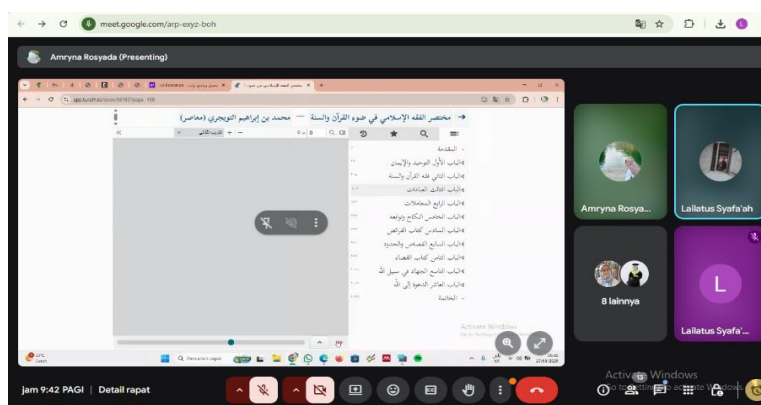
meet.google.com/arp-exyz-boh

Amryna Rosyada (Presenting)

مختصر الفقه الإسلامي في ضوء القرآن والسنة — محمد بن إبراهيم التويجري (معاصر)

المقدمة
الباب الأول التوحيد والإيمان
الباب الثاني فقه القرآن والسنة
الباب الثالث العبادات
الباب الرابع المعاملات
الباب الخامس النكاح وتوابعه
الباب السادس كتاب الفرائض
الباب السابع القصاص والحدود
الباب الثامن كتاب القضاء
الباب التاسع الجهاد في سبيل الله
الباب العاشر الدعوة إلى الله
الخاتمة

Activate Windows

Amryna Rosya...
Lailatus Syafa'ah
8 lainnya
L
Lailatus Syafa'...

jam 9:42 PAGI | Detail rapat

Activate Windows